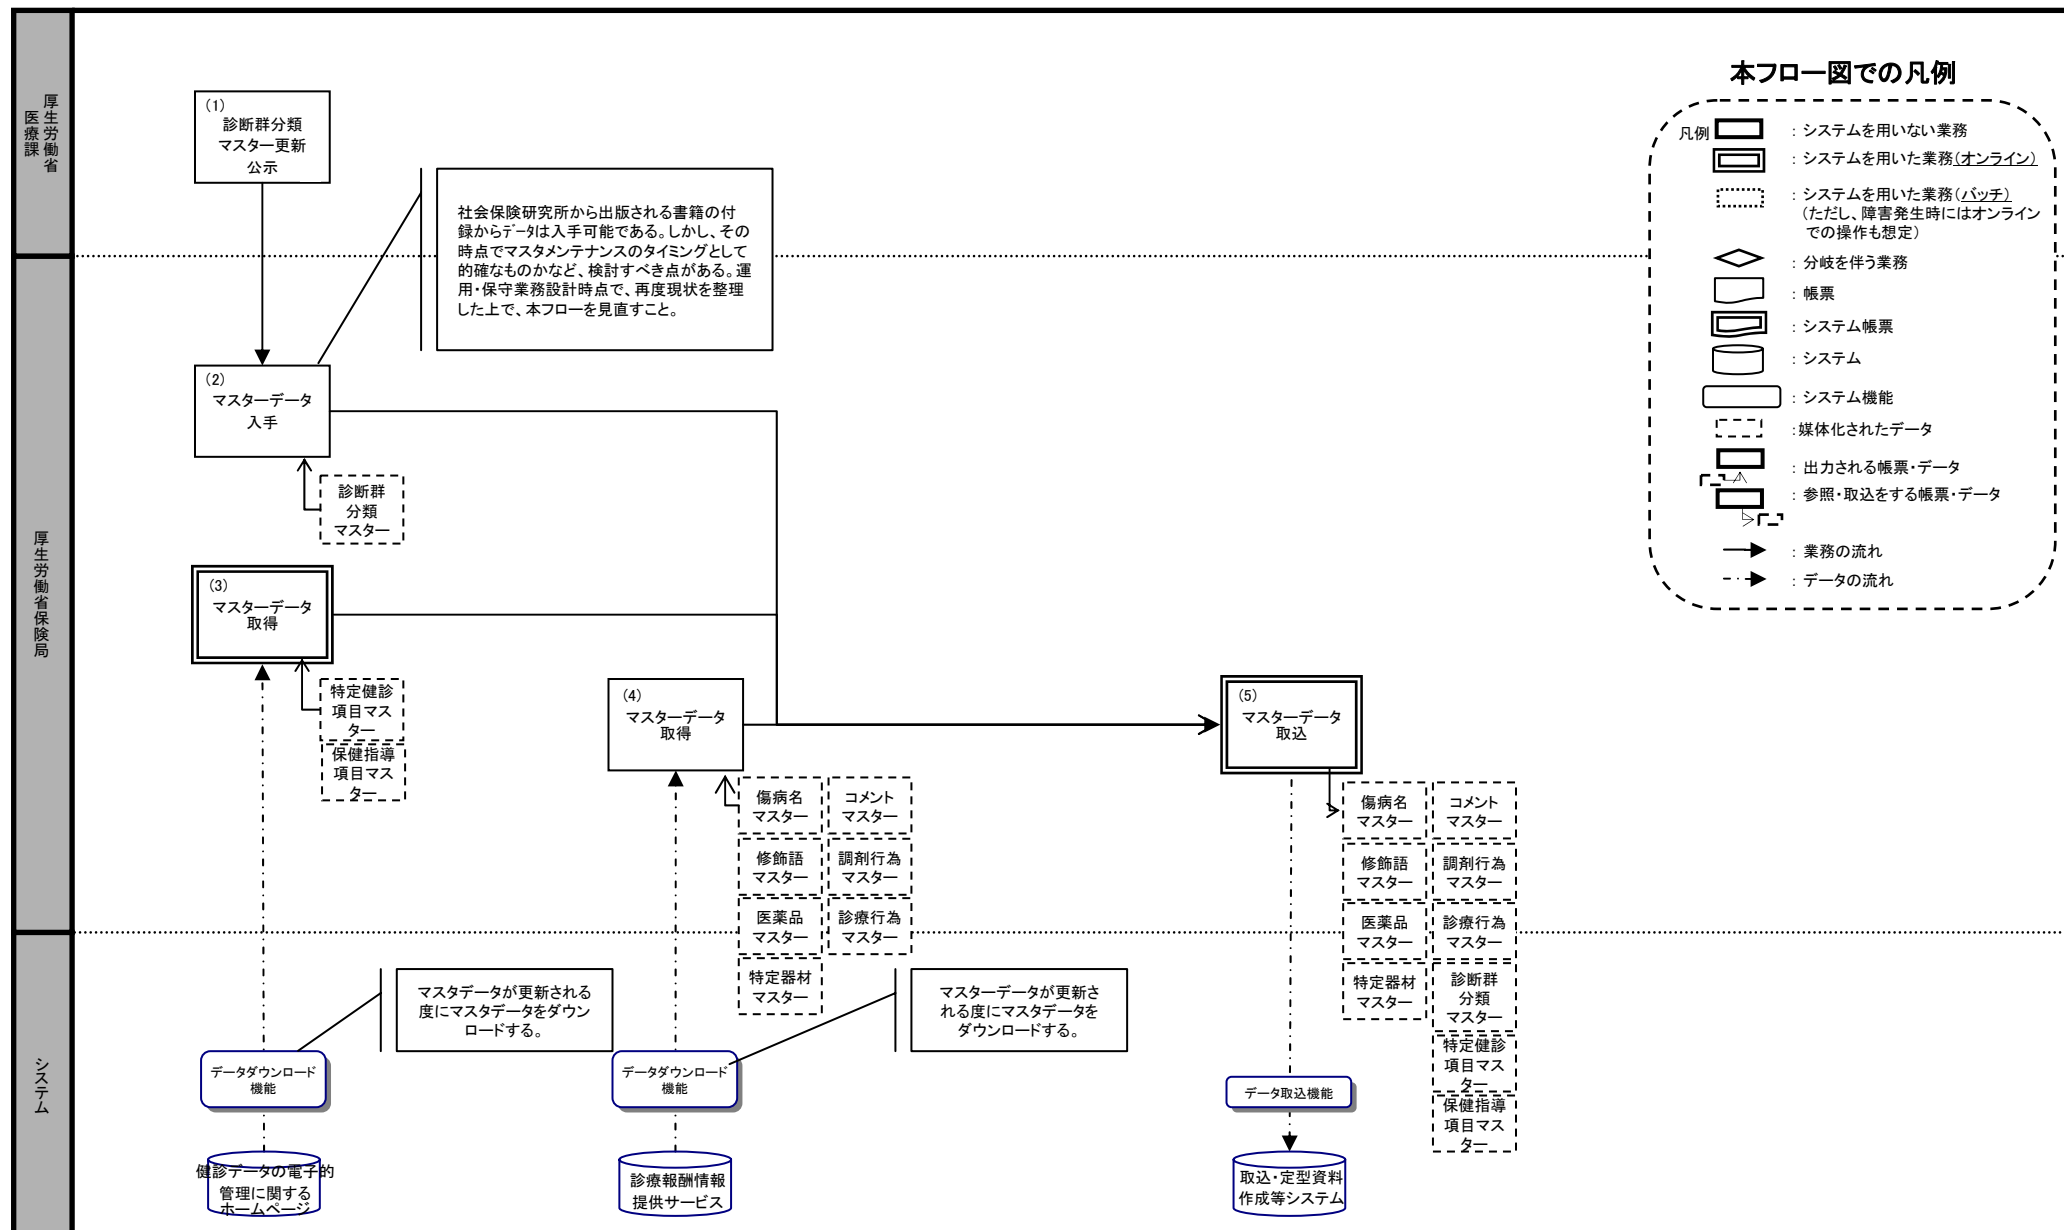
厚生労働省医療課

厚生労働省保険局

システム

(1)
診断群分類マスター更新公示

社会保険研究所から出版される書籍の付録からデータは入手可能である。しかし、その時点でマスタメンテナンスのタイミングとして的確なものかなど、検討すべき点がある。運用・保守業務設計時点で、再度現状を整理した上で、本フローを見直すこと。

(2)
マスターデータ入手

診断群分類マスター

(3)
マスターデータ取得

特定健診項目マスター

保健指導項目マスター

(4)
マスターデータ取得

傷病名マスター
コメントマスター
修飾語マスター
調剤行為マスター
医薬品マスター
診療行為マスター
特定器材マスター

(5)
マスターデータ取込

傷病名マスター
コメントマスター
修飾語マスター
調剤行為マスター
医薬品マスター
診療行為マスター
特定器材マスター
診断群分類マスター
特定健診項目マスター
保健指導項目マスター

マスタデータが更新される度にマスタデータをダウンロードする。

マスターデータが更新される度にマスタデータをダウンロードする。

データダウンロード機能

データダウンロード機能

データ取込機能

健診データの電子的管理に関するホームページ

診療報酬情報提供サービス

取込・定型資料作成等システム

本フロー図での凡例

凡例
：システムを用いない業務
：システムを用いた業務(オンライン)
：システムを用いた業務(バッチ)
(ただし、障害発生時にはオンラインでの操作も想定)
：分岐を伴う業務
：帳票
：システム帳票
：システム
：システム機能
：媒体化されたデータ
：出力される帳票・データ
：参照・取込をする帳票・データ
：業務の流れ
：データの流れ